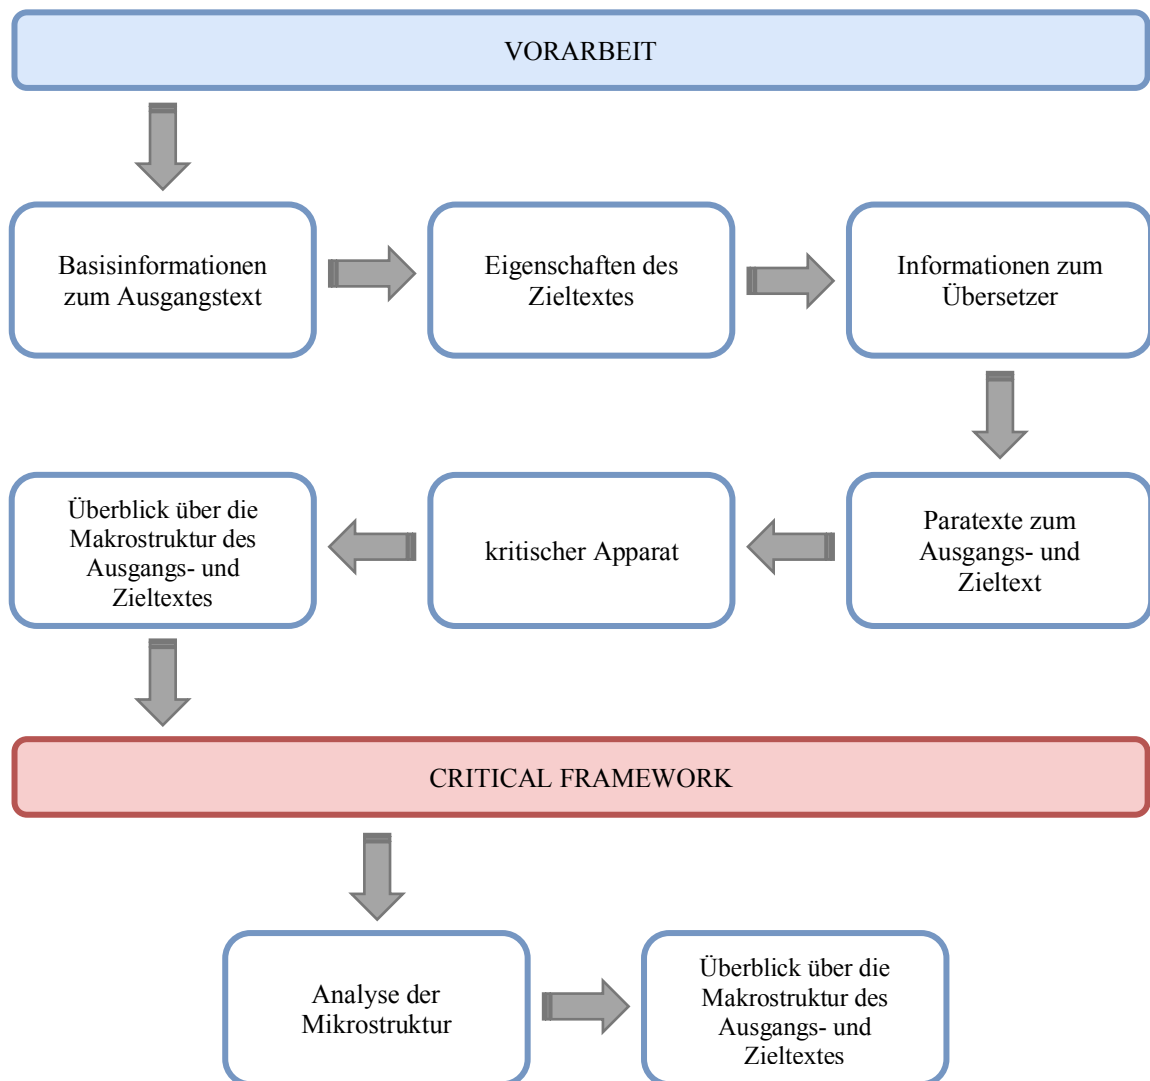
VORARBEIT

Basisinformationen zum Ausgangstext

Eigenschaften des Zieltextes

Informationen zum Übersetzer

Paratexte zum Ausgangs- und Zieltext

kritischer Apparat

Überblick über die Makrostruktur des Ausgangs- und Zieltextes

CRITICAL FRAMEWORK

Analyse der Mikrostruktur

Überblick über die Makrostruktur des Ausgangs- und Zieltextes